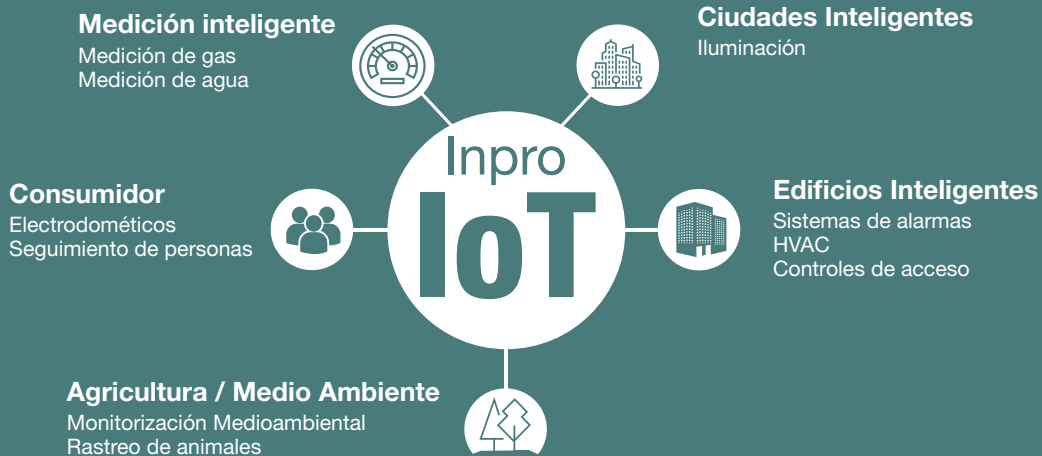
Medición inteligente
Medición de gas
Medición de agua

Ciudades Inteligentes
Iluminación

Inpro
IoT

Consumidor
Electrodométicos
Seguimiento de personas

Edificios Inteligentes
Sistemas de alarmas
HVAC
Controles de acceso

Agricultura / Medio Ambiente
Monitorización Medioambiental
Rastreo de animales